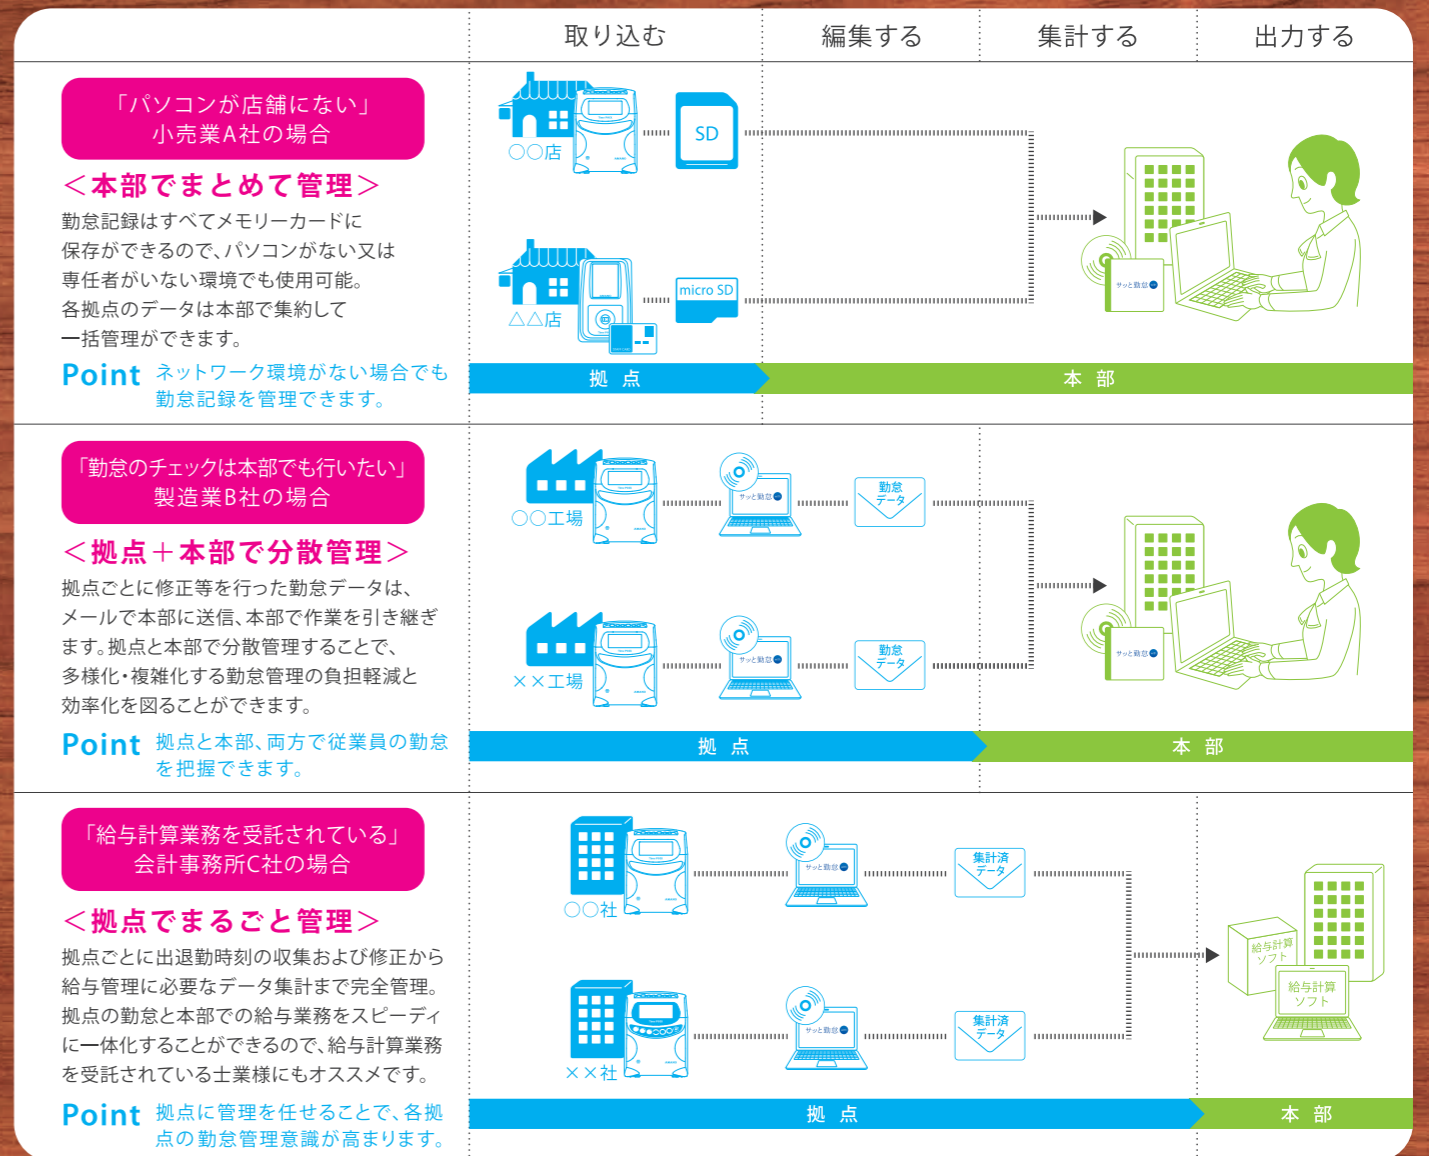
取り込む　編集する　集計する　出力する

「パソコンが店舗にない」
小売業A社の場合

＜本部でまとめて管理＞

勤怠記録はすべてメモリーカードに保存ができるので、パソコンがない又は専任者がいない環境でも使用可能。各拠点のデータは本部で集約して一括管理ができます。

Point ネットワーク環境がない場合でも勤怠記録を管理できます。

○○店
SD
△△店
micro SD
サッと勤怠
拠点
本部

「勤怠のチェックは本部でも行いたい」
製造業B社の場合

＜拠点＋本部で分散管理＞

拠点ごとに修正等を行った勤怠データは、メールで本部に送信、本部で作業を引き継ぎます。拠点と本部で分散管理することで、多様化・複雑化する勤怠管理の負担軽減と効率化を図ることができます。

Point 拠点と本部、両方で従業員の勤怠を把握できます。

○○工場
××工場
サッと勤怠
勤怠データ
勤怠データ
拠点
本部

「給与計算業務を受託されている」
会計事務所C社の場合

＜拠点でまるごと管理＞

拠点ごとに出退勤時刻の収集および修正から給与管理に必要なデータ集計まで完全管理。拠点の勤怠と本部での給与業務をスピーディに一体化することができるので、給与計算業務を受託されている士業様にもオススメです。

Point 拠点に管理を任せることで、各拠点の勤怠管理意識が高まります。

○○社
××社
サッと勤怠
集計済データ
集計済データ
給与計算ソフト
給与計算ソフト
拠点
本部